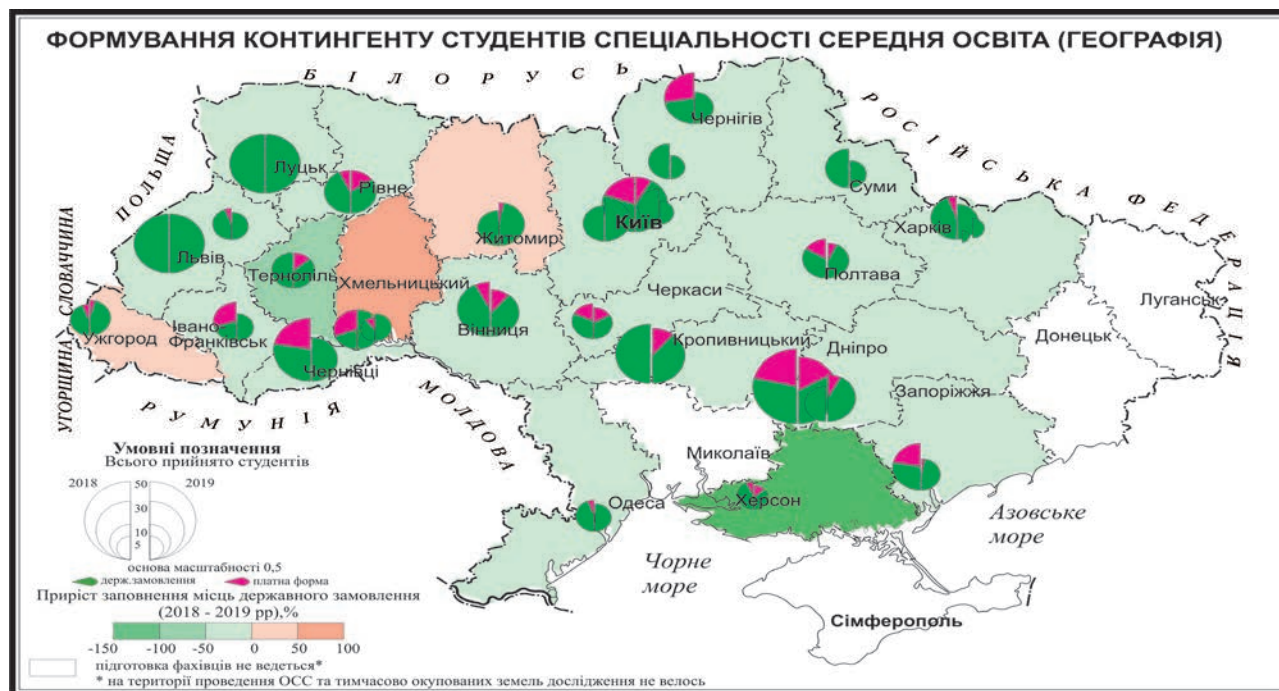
ФОРМУВАННЯ КОНТИНГЕНТУ СТУДЕНТІВ СПЕЦІАЛЬНОСТІ СЕРЕДНЯ ОСВІТА (ГЕОГРАФІЯ)

БІЛОРУСЬ

РОСІЙСЬКА ФЕДЕРАЦІЯ

ПОЛЬЩА

УГОРЩИНА СЛОВАЧЧИНА

РУМУНІЯ

МОЛДОВА

Чернігів

Луцьк

Рівне

Суми

Київ

Житомир

Харків

Львів

Тернопіль

Хмельницький

Полтава

Луганськ

Черкаси

Ужгород

Івано-Франківськ

Вінниця

Кропивницький

Донецьк

Дніпро

Чернівці

Запоріжжя

Миколаїв

Херсон

Одеса

Азовське море

Чорне море

Сімферополь

Умовні позначення
Всього прийнято студентів

2018 50 2019
30
10
5

основа масштабності 0,5

держ.замовлення платна форма

Приріст заповнення місць державного замовлення (2018 - 2019 рр),%

-150 -100 -50 0 50 100

підготовка фахівців не ведеться*
* на території проведення ОСС та тимчасово окупованих земель дослідження не велось